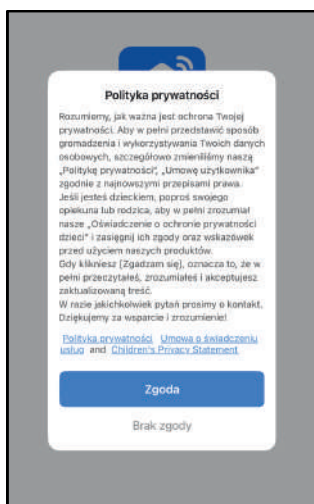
Polityka prywatności

Rozumiemy, jak ważna jest ochrona Twojej prywatności. Aby w pełni przedstawić sposób gromadzenia i wykorzystywania Twoich danych osobowych, szczegółowo zmieniliśmy naszą „Politykę prywatności", „Umowę użytkownika" zgodnie z najnowszymi przepisami prawa. Jeśli jesteś dzieckiem, poproś swojego opiekuna lub rodzica, aby w pełni zrozumiał nasze „Oświadczenie o ochronie prywatności dzieci" i zasięgnij ich zgody oraz wskazówek przed użyciem naszych produktów. Gdy klikniesz [Zgadzam się], oznacza to, że w pełni przeczytałeś, zrozumiałeś i akceptujesz zaktualizowaną treść. W razie jakichkolwiek pytań prosimy o kontakt. Dziękujemy za wsparcie i zrozumienie!

Polityka prywatności Umowa o świadczeniu usług and Children's Privacy Statement

Zgoda

Brak zgody